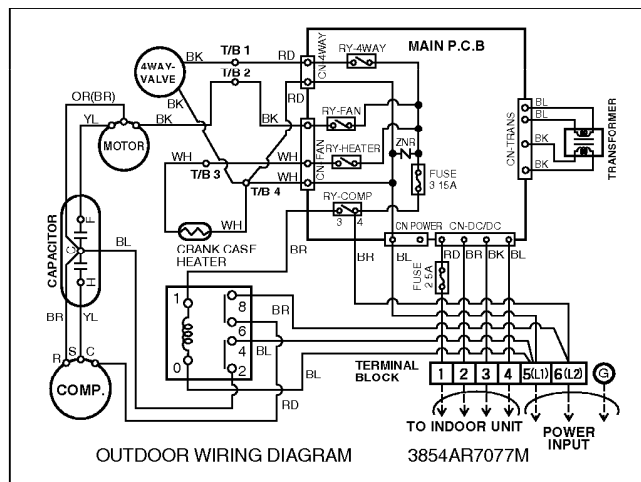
MAIN P.C.B

4WAY-VALVE

BK

T/B 1

RD

CN-4WAY

RY-4WAY

T/B 2

RD

OR(BR)

BK

YL

BK

MOTOR

BK

RY-FAN

CN-FAN

RY-HEATER

ZNR

WH

WH

T/B 3

WH

T/B 4

FUSE 3.15A

BL

BL

CN-TRANS

BK

BK

TRANSFORMER

CAPACITOR

F

C

H

BL

CRANK CASE HEATER

WH

RY-COMP

3 4

CN POWER

CN-DC/DC

BR

BR

RD

BR

BK

BL

FUSE 2.5A

1

8

BR

6

4

BL

0

2

BR

YL

R

S

C

COMP.

BL

RD

TERMINAL BLOCK

1 2 3 4 5(L1) 6(L2)

G

TO INDOOR UNIT

POWER INPUT

OUTDOOR WIRING DIAGRAM

3854AR7077M